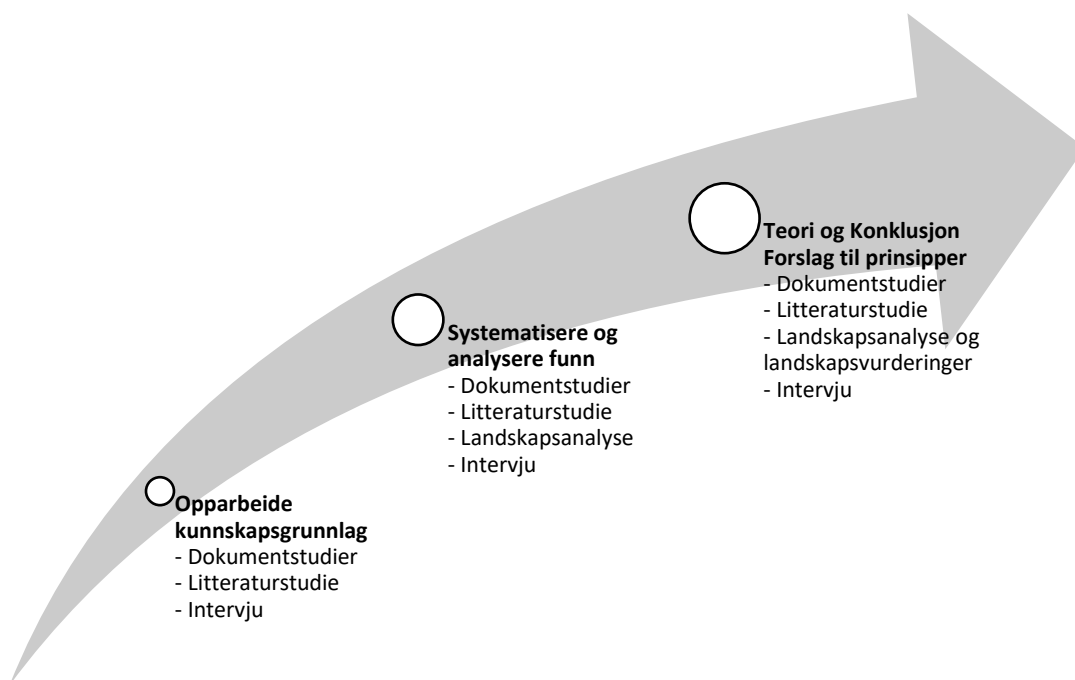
**Opparbeide kunnskapsgrunnlag**
- Dokumentstudier
- Litteraturstudie
- Intervju

**Systematisere og analysere funn**
- Dokumentstudier
- Litteraturstudie
- Landskapsanalyse
- Intervju

**Teori og Konklusjon**
**Forslag til prinsipper**
- Dokumentstudier
- Litteraturstudie
- Landskapsanalyse og landskapsvurderinger
- Intervju